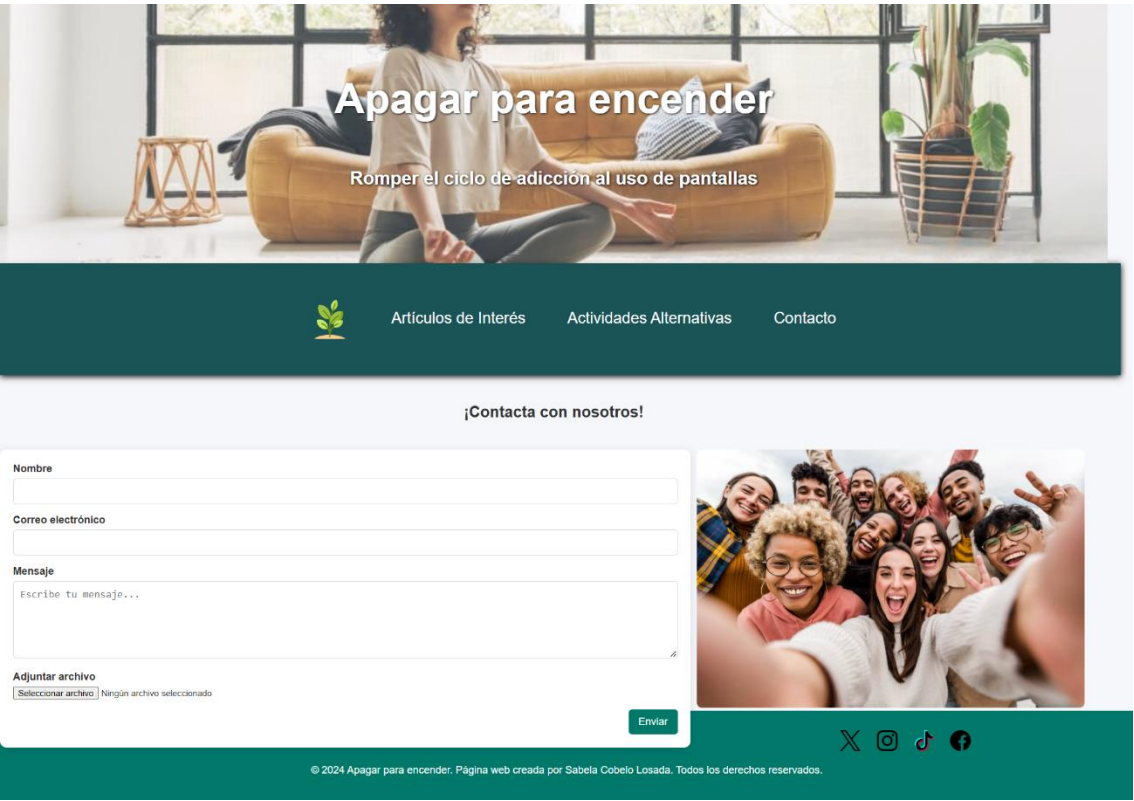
Apagar para encender

Romper el ciclo de adicción al uso de pantallas

Artículos de Interés Actividades Alternativas Contacto

¡Contacta con nosotros!

Nombre

Correo electrónico

Mensaje

Escribe tu mensaje...

Adjuntar archivo

Seleccionar archivo Ningún archivo seleccionado

Enviar

© 2024 Apagar para encender. Página web creada por Sabela Cobelo Losada. Todos los derechos reservados.